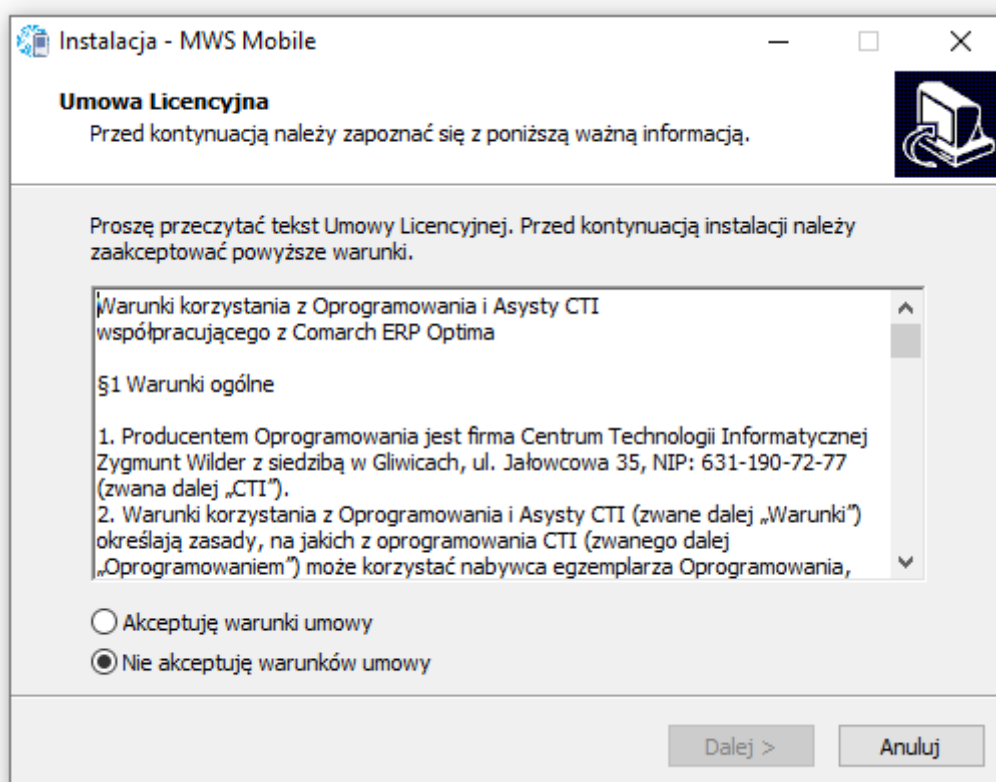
Instalacja - MWS Mobile

Umowa Licencyjna
Przed kontynuacją należy zapoznać się z poniższą ważną informacją.

Proszę przeczytać tekst Umowy Licencyjnej. Przed kontynuacją instalacji należy zaakceptować powyższe warunki.

Warunki korzystania z Oprogramowania i Asysty CTI
współpracującego z Comarch ERP Optima

§1 Warunki ogólne

1. Producentem Oprogramowania jest firma Centrum Technologii Informatycznej Zygmunt Wilder z siedzibą w Gliwicach, ul. Jałowcowa 35, NIP: 631-190-72-77 (zwana dalej „CTI").
2. Warunki korzystania z Oprogramowania i Asysty CTI (zwane dalej „Warunki") określają zasady, na jakich z oprogramowania CTI (zwanego dalej „Oprogramowaniem") może korzystać nabywca egzemplarza Oprogramowania,

Akceptuję warunki umowy
Nie akceptuję warunków umowy

Dalej >
Anuluj